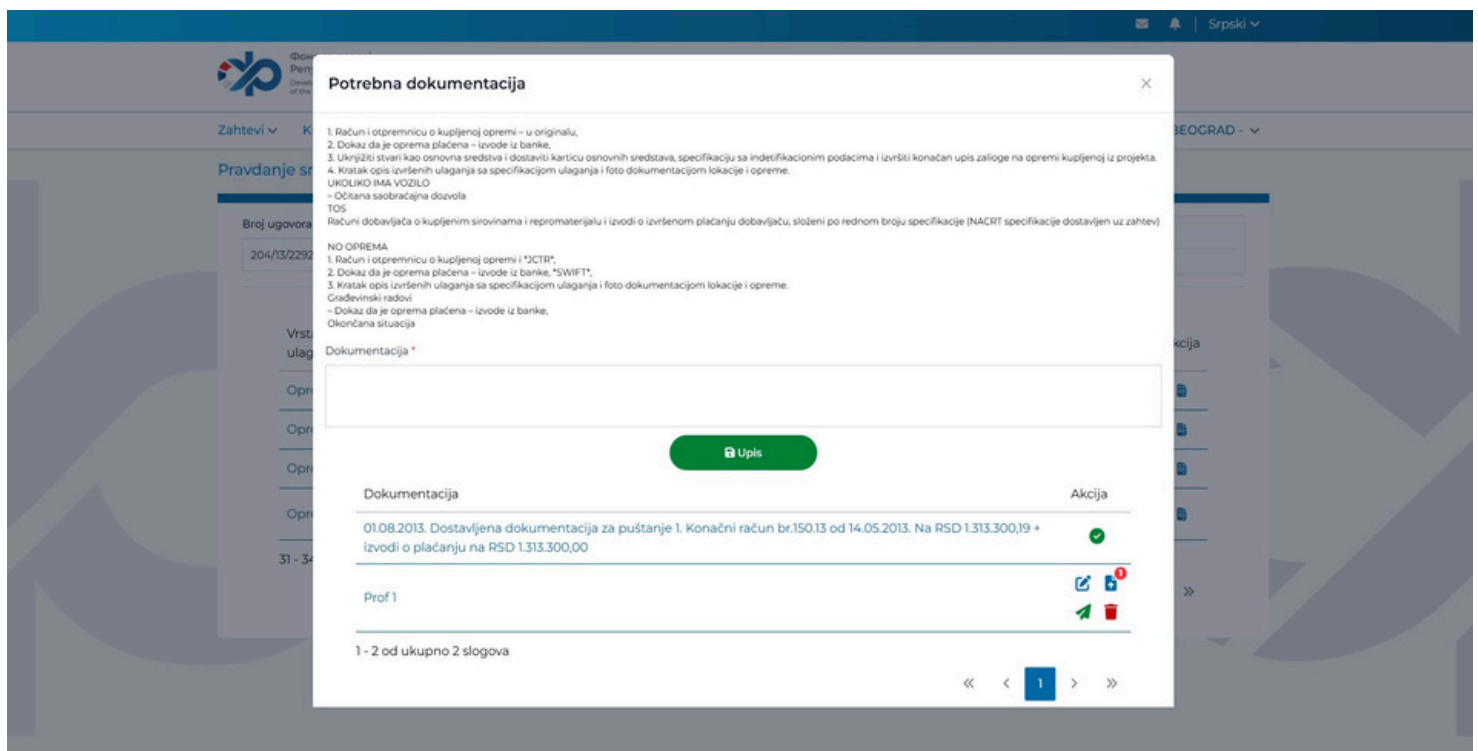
Srpski

Zahtevi    K    BEOGRAD -

Pravdanje sr

Broj ugovora

204/13/2292

Vrsta ulag    kcija

Opr

Opr

Opr

Opr

31 - 3

»

Potrebna dokumentacija

×

1. Račun i otpremnicu o kupljenoj opremi – u originalu,
2. Dokaz da je oprema plaćena – izvode iz banke,
3. Uknjižiti stvari kao osnovna sredstva i dostaviti karticu osnovnih sredstava, specifikaciju sa indetifikacionim podacima i izvršiti konačan upis zaloge na opremi kupljenoj iz projekta.
4. Kratak opis izvršenih ulaganja sa specifikacijom ulaganja i foto dokumentacijom lokacije i opreme.
UKOLIKO IMA VOZILO
– Očitana saobraćajna dozvola
TOS
Računi dobavljača o kupljenim sirovinama i repromaterijalu i izvodi o izvršenom plaćanju dobavljaču, složeni po rednom broju specifikacije (NACRT specifikacije dostavljen uz zahtev)

NO OPREMA
1. Račun i otpremnicu o kupljenoj opremi i *JCTR*,
2. Dokaz da je oprema plaćena – izvode iz banke, *SWIFT*,
3. Kratak opis izvršenih ulaganja sa specifikacijom ulaganja i foto dokumentacijom lokacije i opreme.
Građevinski radovi
– Dokaz da je oprema plaćena – izvode iz banke,
Okončana situacija

Dokumentacija *

Upis

| Dokumentacija | Akcija |
|---|---|
| 01.08.2013. Dostavljena dokumentacija za puštanje 1. Konačni račun br.150.13 od 14.05.2013. Na RSD 1.313.300,19 + izvodi o plaćanju na RSD 1.313.300,00 | |
| Prof 1 | 1 |

1 - 2 od ukupno 2 slogova

« ‹ 1 › »